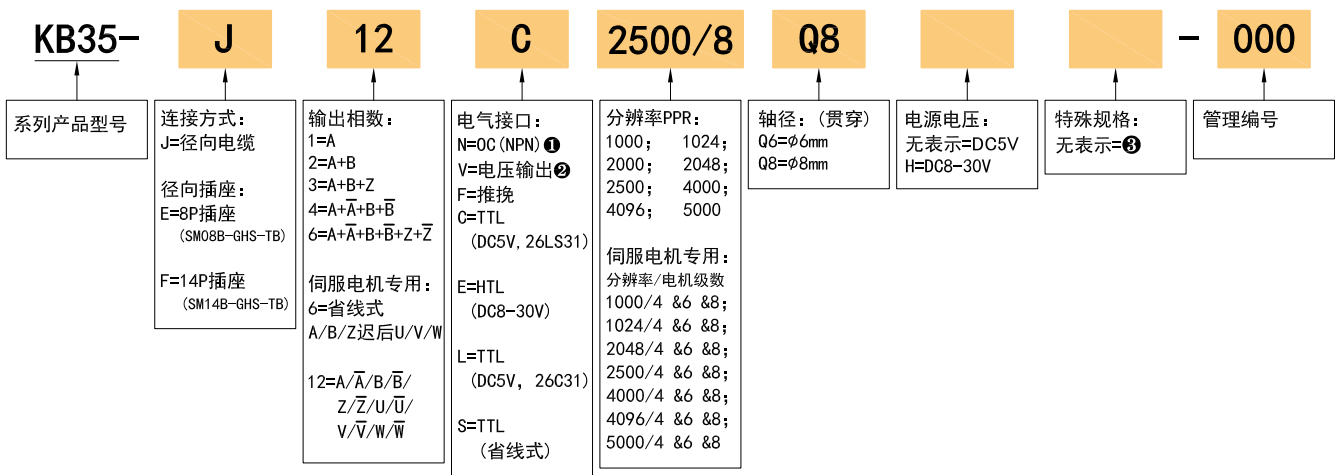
KB35- J 12 C 2500/8 Q8 - 000

系列产品型号

连接方式：
J=径向电缆

径向插座：
E=8P插座
(SM08B-GHS-TB)

F=14P插座
(SM14B-GHS-TB)

输出相数：
1=A
2=A+B
3=A+B+Z
4=A+$\overline{A}$+B+$\overline{B}$
6=A+$\overline{A}$+B+$\overline{B}$+Z+$\overline{Z}$

伺服电机专用：
6=省线式
A/B/Z迟后U/V/W

12=A/$\overline{A}$/B/$\overline{B}$/
Z/$\overline{Z}$/U/$\overline{U}$/
V/$\overline{V}$/W/$\overline{W}$

电气接口：
N=OC(NPN)❶
V=电压输出❷
F=推挽
C=TTL
(DC5V,26LS31)

E=HTL
(DC8-30V)

L=TTL
(DC5V, 26C31)

S=TTL
(省线式)

分辨率PPR：
1000; 1024;
2000; 2048;
2500; 4000;
4096; 5000

伺服电机专用：
分辨率/电机级数
1000/4 &6 &8;
1024/4 &6 &8;
2048/4 &6 &8;
2500/4 &6 &8;
4000/4 &6 &8;
4096/4 &6 &8;
5000/4 &6 &8

轴径：(贯穿)
Q6=$\phi$6mm
Q8=$\phi$8mm

电源电压：
无表示=DC5V
H=DC8-30V

特殊规格：
无表示=❸

管理编号